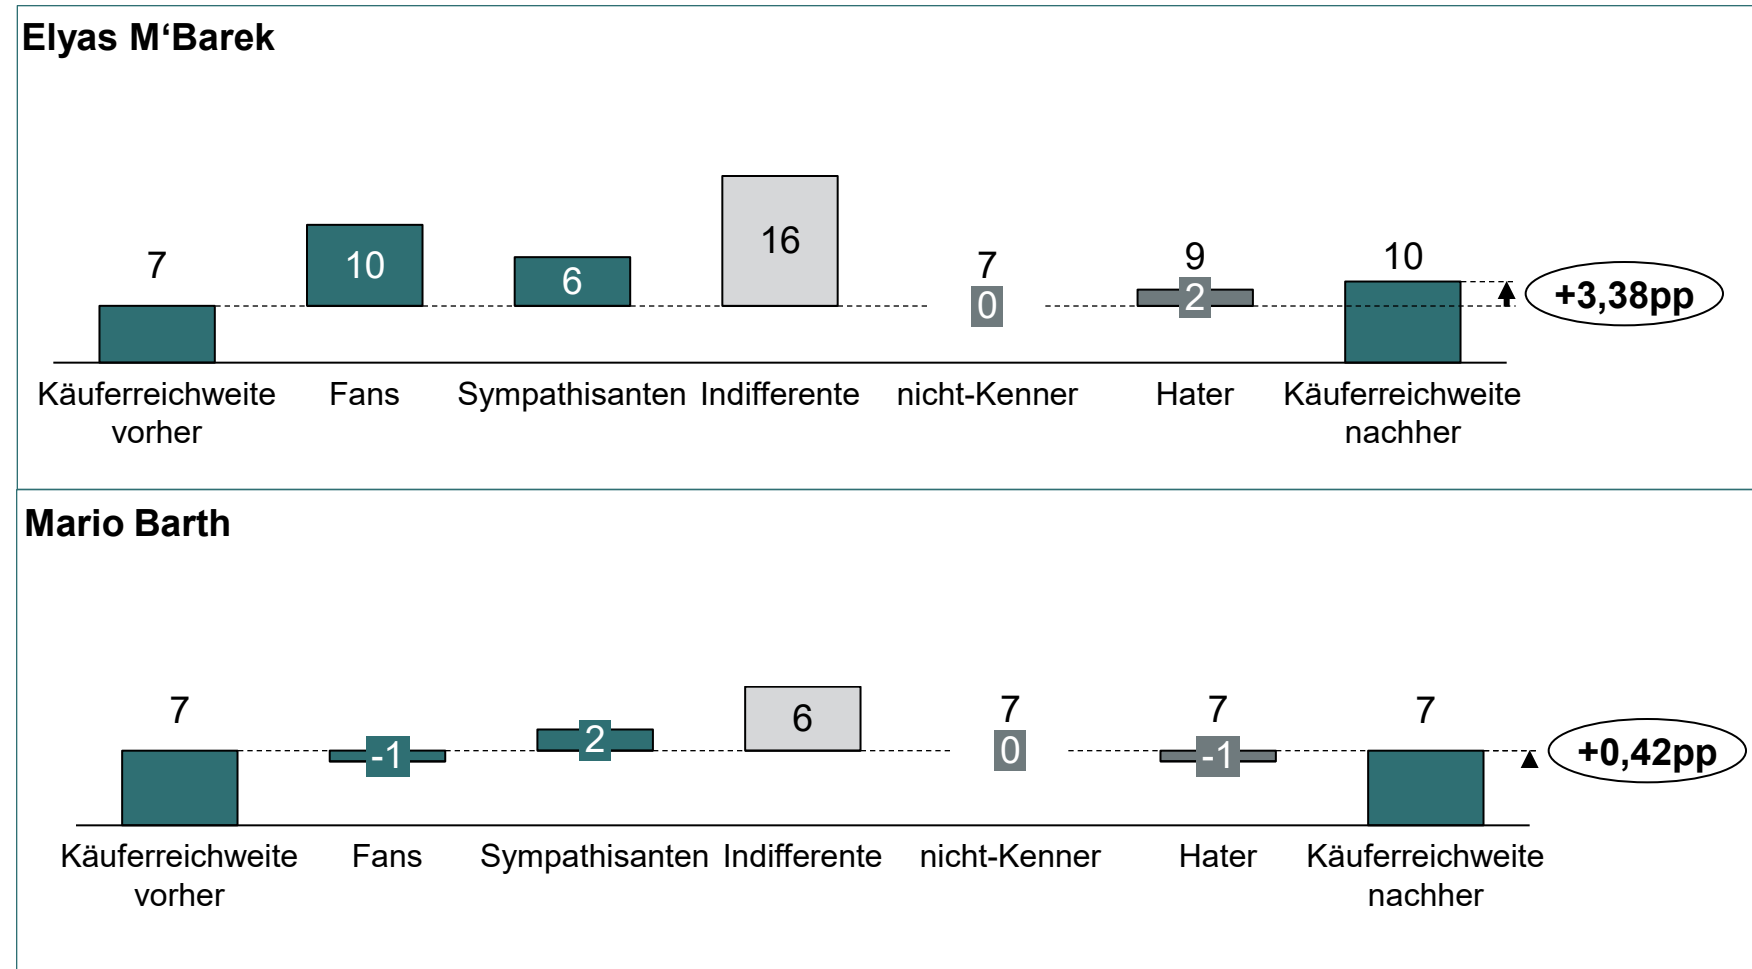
Elyas M‘Barek

7
10
6
16
7
0
9
2
10
+3,38pp

Käuferreichweite vorher
Fans
Sympathisanten
Indifferente
nicht-Kenner
Hater
Käuferreichweite nachher

Mario Barth

7
-1
2
6
7
0
7
-1
7
+0,42pp

Käuferreichweite vorher
Fans
Sympathisanten
Indifferente
nicht-Kenner
Hater
Käuferreichweite nachher